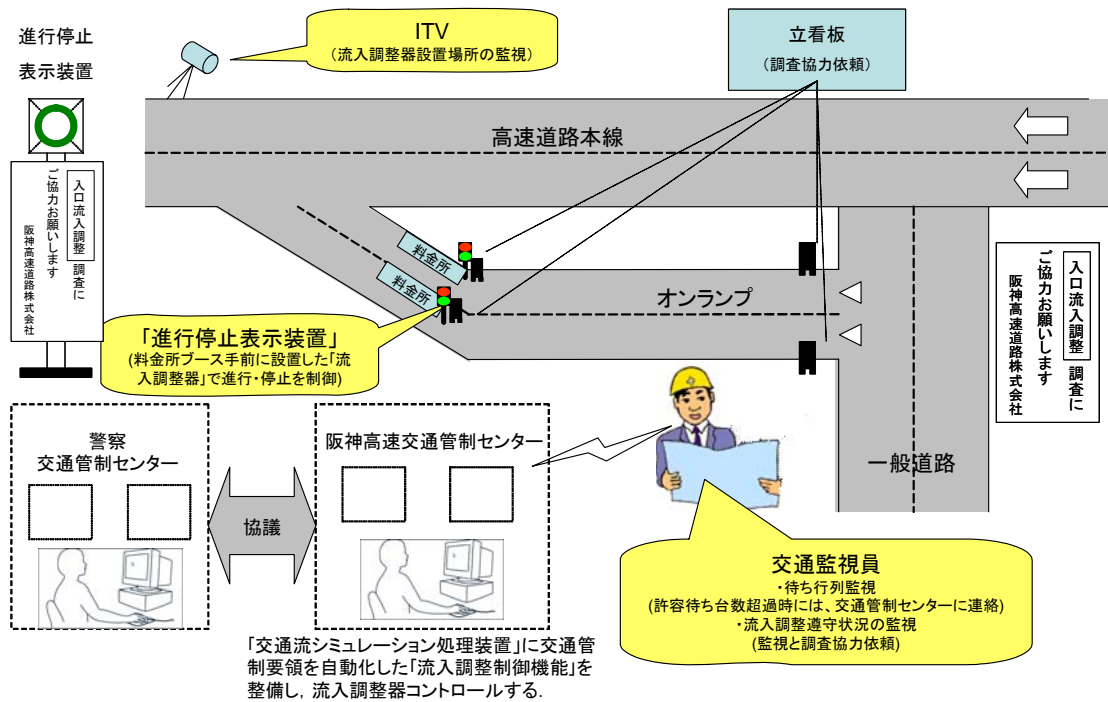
進行停止
表示装置

入口流入調整
調査に
ご協力お願いします
阪神高速道路株式会社

ITV
（流入調整器設置場所の監視）

立看板
（調査協力依頼）

高速道路本線

料金所

料金所

オンランプ

入口流入調整
調査に
ご協力お願いします
阪神高速道路株式会社

「進行停止表示装置」
（料金所ブース手前に設置した「流入調整器」で進行・停止を制御）

警察
交通管制センター

協議

阪神高速交通管制センター

一般道路

交通監視員
・待ち行列監視
（許容待ち台数超過時には、交通管制センターに連絡）
・流入調整遵守状況の監視
（監視と調査協力依頼）

「交通流シミュレーション処理装置」に交通管制要領を自動化した「流入調整制御機能」を整備し，流入調整器コントロールする.